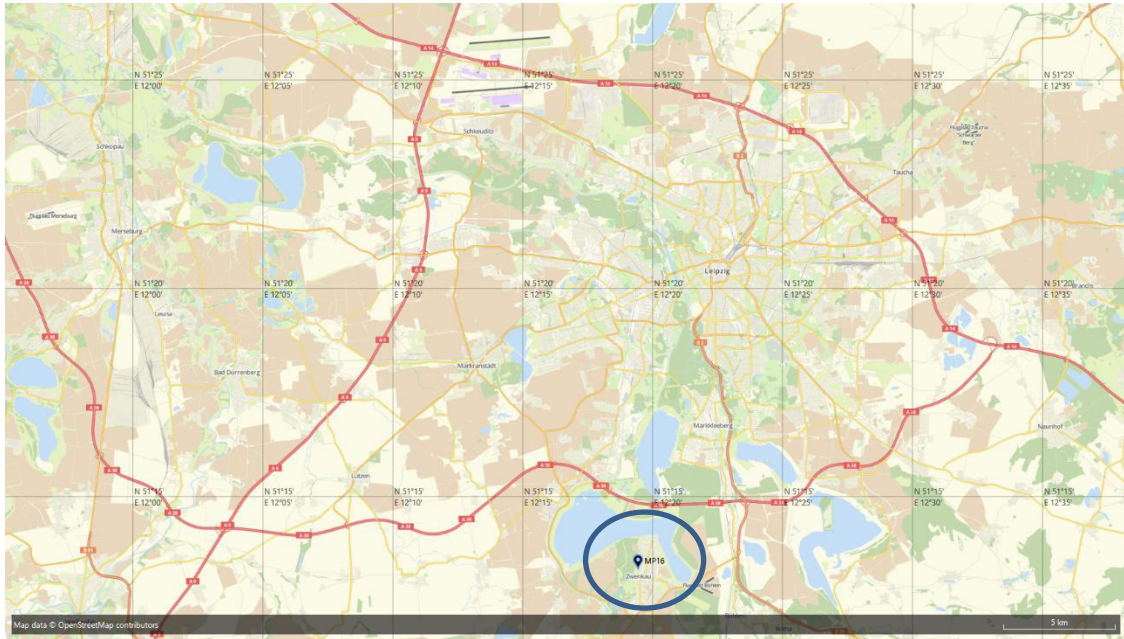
N 51°25'
E 12°00'
N 51°25'
E 12°05'
N 51°25'
E 12°10'
N 51°25'
E 12°15'
N 51°25'
E 12°20'
N 51°25'
E 12°25'
N 51°25'
E 12°30'
N 51°25'
E 12°35'

A 14
A 14
A 14
A 14
Schkeuditz
Schkopau
Flugplatz Merseburg
Merseburg
Taucha
A 9
A 9
A 14

N 51°20'
E 12°00'
N 51°20'
E 12°05'
N 51°20'
E 12°10'
N 51°20'
E 12°15'
N 51°20'
E 12°20'
N 51°20'
E 12°25'
N 51°20'
E 12°30'
N 51°20'
E 12°35'

Leipzig
Leuna
Bad Dürrenberg
Markranstädt
Markkleeberg
Naunhof
A 38
A 38
A 38
A 9
A 14

N 51°15'
E 12°00'
N 51°15'
E 12°05'
N 51°15'
E 12°10'
N 51°15'
E 12°15'
N 51°15'
E 12°20'
N 51°15'
E 12°25'
N 51°15'
E 12°30'
N 51°15'
E 12°35'

Lützen
A 38
A 38
A 38
MP16
Zwenkau
Map data © OpenStreetMap contributors
5 km